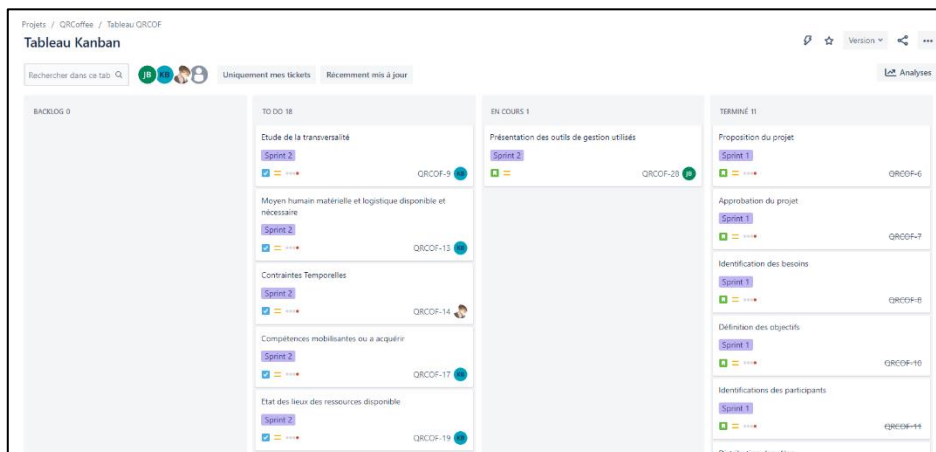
Projets / QRCoffee / Tableau QRCOF

Tableau Kanban

Version

Rechercher dans ce tab

JB KB

Uniquement mes tickets

Récemment mis à jour

Analyses

BACKLOG 0

TO DO 18

Etude de la transversalité

Sprint 2

QRCOF-9 KB

Moyen humain matérielle et logistique disponible et nécessaire

Sprint 2

QRCOF-13 KB

Contraintes Temporelles

Sprint 2

QRCOF-14

Compétences mobilisantes ou a acquérir

Sprint 2

QRCOF-17 KB

Etat des lieux des ressources disponible

Sprint 2

QRCOF-19 KB

EN COURS 1

Présentation des outils de gestion utilisés

Sprint 2

QRCOF-28 JB

TERMINÉ 11

Proposition du projet

Sprint 1

QRCOF-6

Approbation du projet

Sprint 1

QRCOF-7

Identification des besoins

Sprint 1

QRCOF-8

Définition des objectifs

Sprint 1

QRCOF-10

Identifications des participants

Sprint 1

QRCOF-11

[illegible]